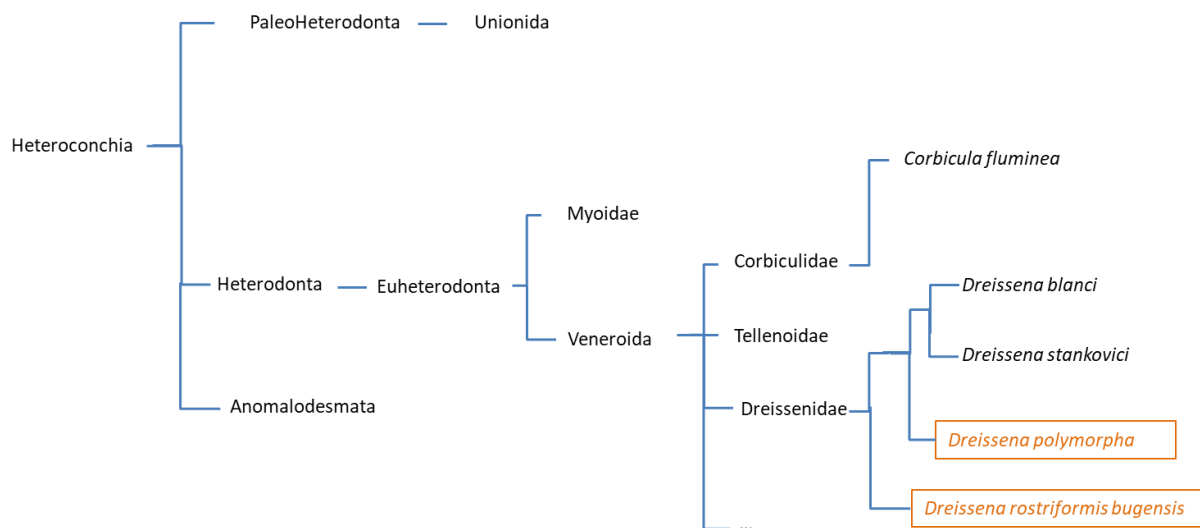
PaleoHeterodonta
Unionida
Heteroconchia
Corbicula fluminea
Myoidae
Corbiculidae
Heterodonta
Euheterodonta
Dreissena blanci
Veneroida
Tellenoidae
Dreissena stankovici
Anomalodesmata
Dreissenidae
Dreissena polymorpha
Dreissena rostriformis bugensis
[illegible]